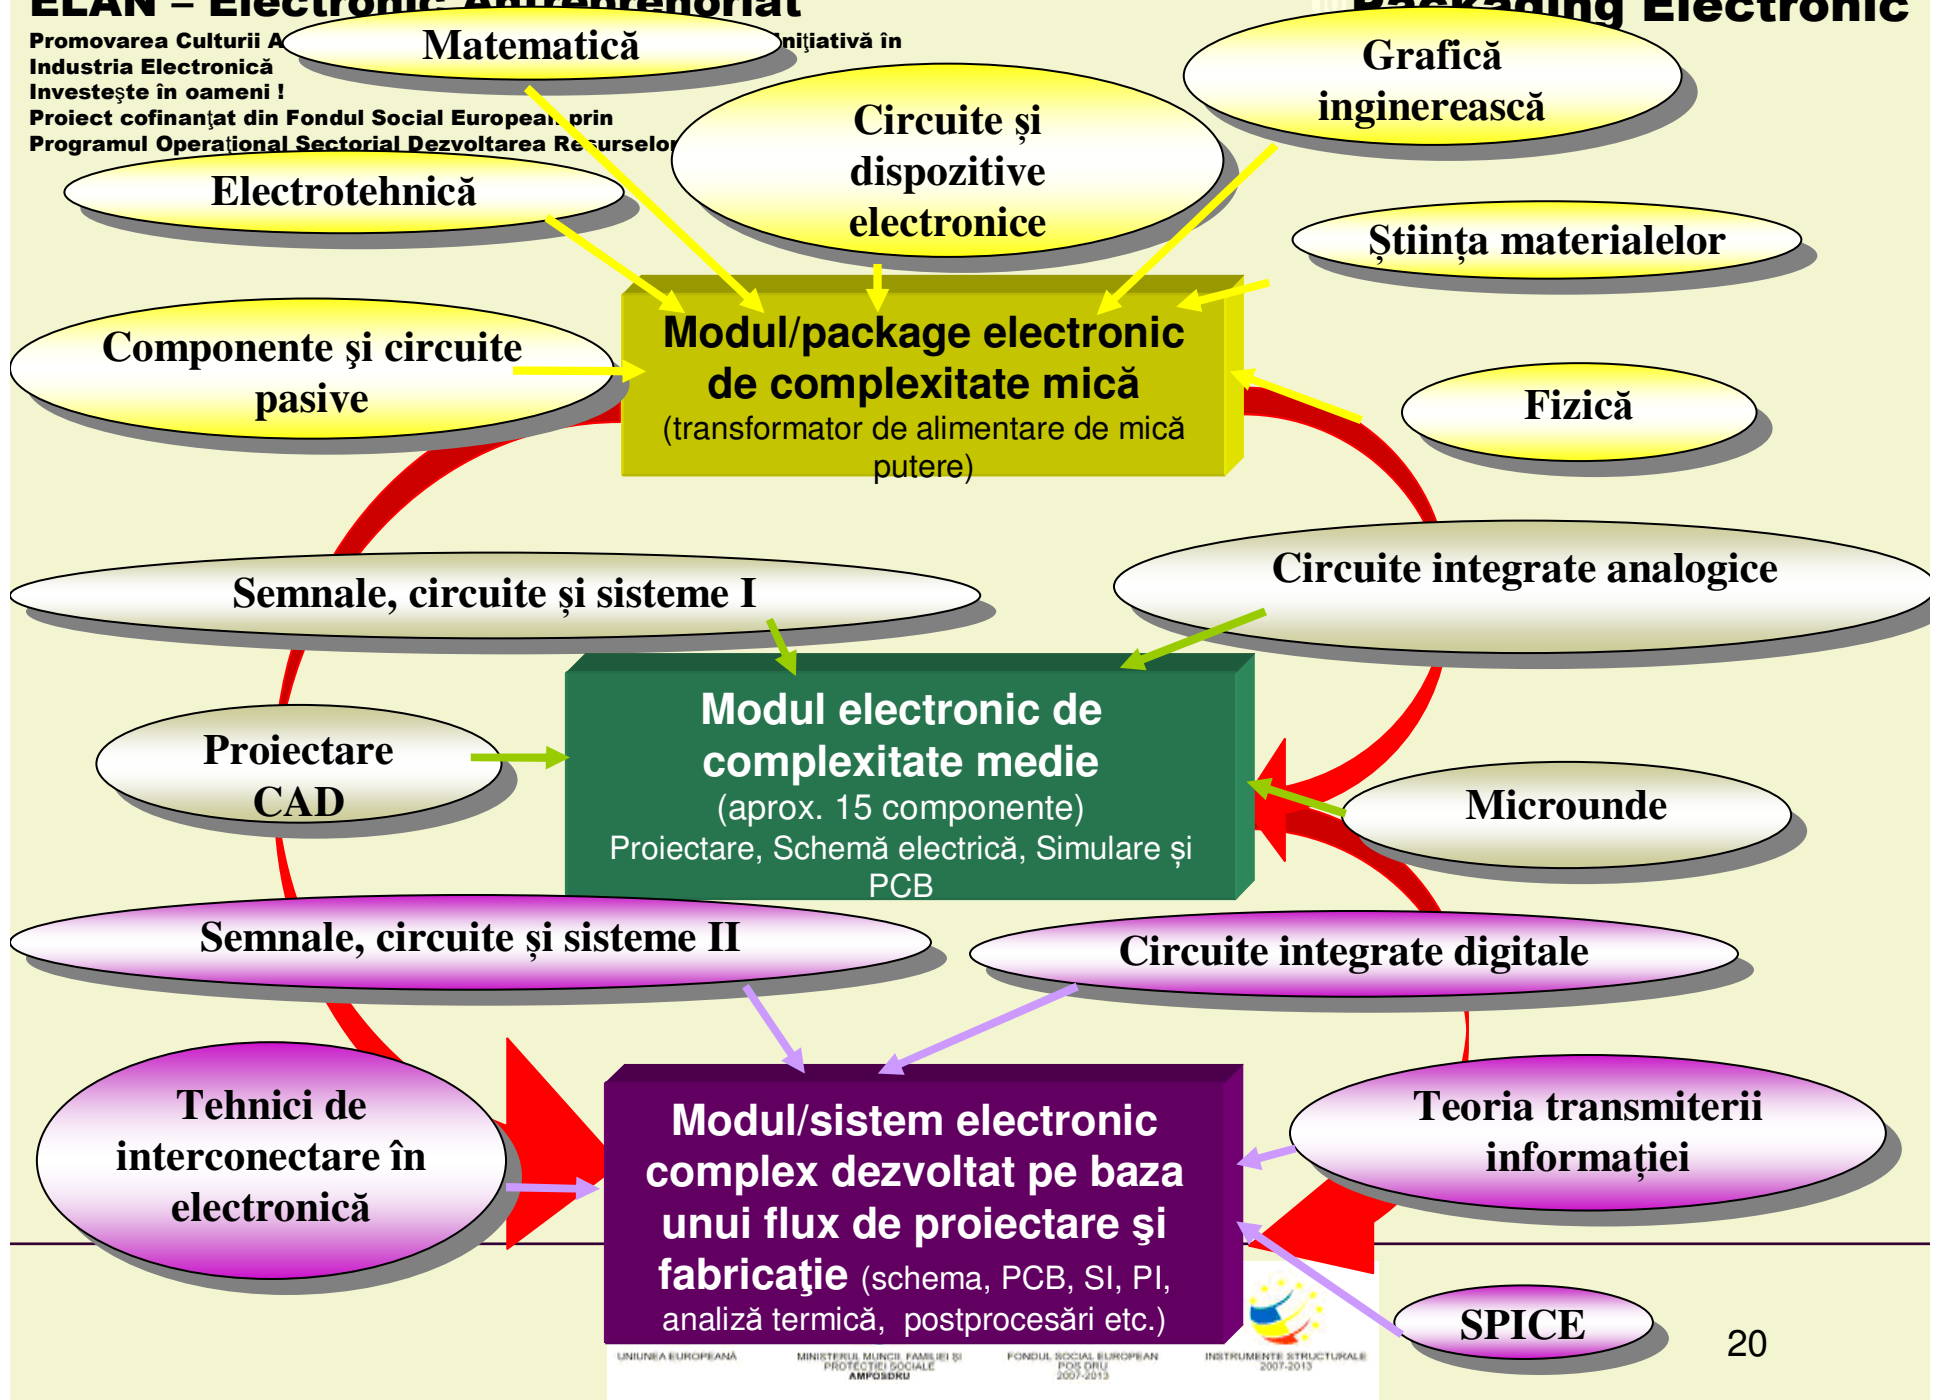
ELAN – Electronic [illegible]

Packaging Electronic

Promovarea Culturii A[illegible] Iniţiativă în Industria Electronică
Investeşte în oameni !
Proiect cofinanţat din Fondul Social European prin
Programul Operaţional Sectorial Dezvoltarea Re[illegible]urselor

Matematică

Grafică inginerească

Circuite şi dispozitive electronice

Electrotehnică

Știința materialelor

Componente şi circuite pasive

Modul/package electronic de complexitate mică
(transformator de alimentare de mică putere)

Fizică

Semnale, circuite şi sisteme I

Circuite integrate analogice

Modul electronic de complexitate medie
(aprox. 15 componente)
Proiectare, Schemă electrică, Simulare și PCB

Proiectare CAD

Microunde

Semnale, circuite şi sisteme II

Circuite integrate digitale

Tehnici de interconectare în electronică

Modul/sistem electronic complex dezvoltat pe baza unui flux de proiectare şi fabricaţie (schema, PCB, SI, PI, analiză termică, postprocesări etc.)

Teoria transmiterii informației

SPICE

20

UNIUNEA EUROPEANĂ
MINISTERUL MUNCII, FAMILIEI ŞI PROTECŢIEI SOCIALE AMPOSDRU
FONDUL SOCIAL EUROPEAN POS DRU 2007-2013
INSTRUMENTE STRUCTURALE 2007-2013